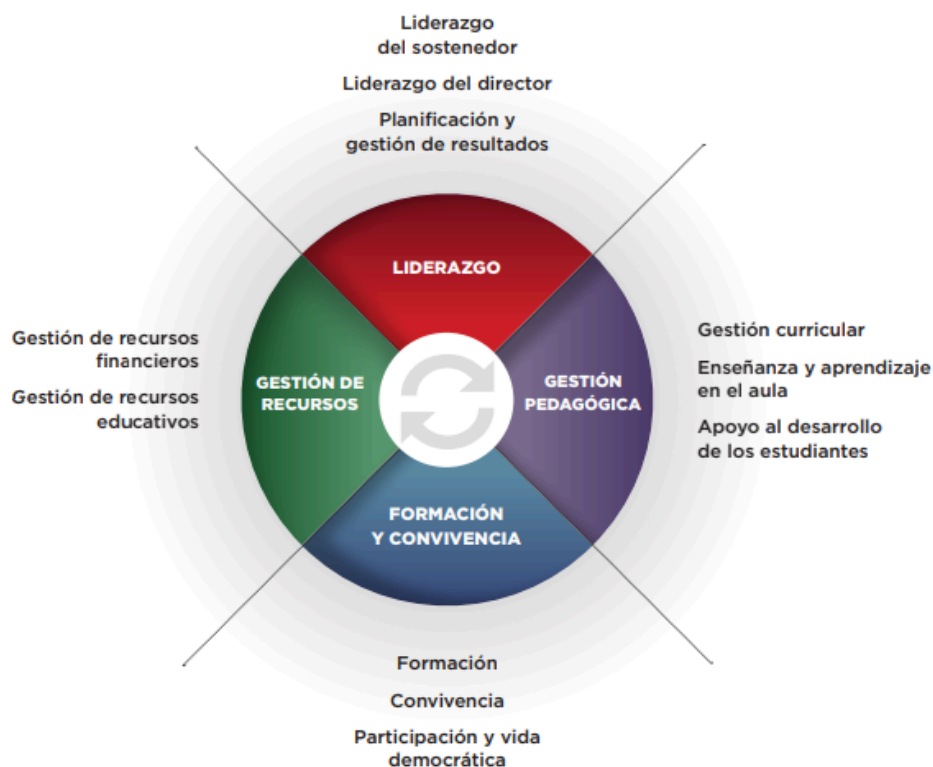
Liderazgo del sostenedor

Liderazgo del director

Planificación y gestión de resultados

LIDERAZGO

Gestión de recursos financieros

Gestión de recursos educativos

GESTIÓN DE RECURSOS

GESTIÓN PEDAGÓGICA

Gestión curricular

Enseñanza y aprendizaje en el aula

Apoyo al desarrollo de los estudiantes

FORMACIÓN Y CONVIVENCIA

Formación

Convivencia

Participación y vida democrática